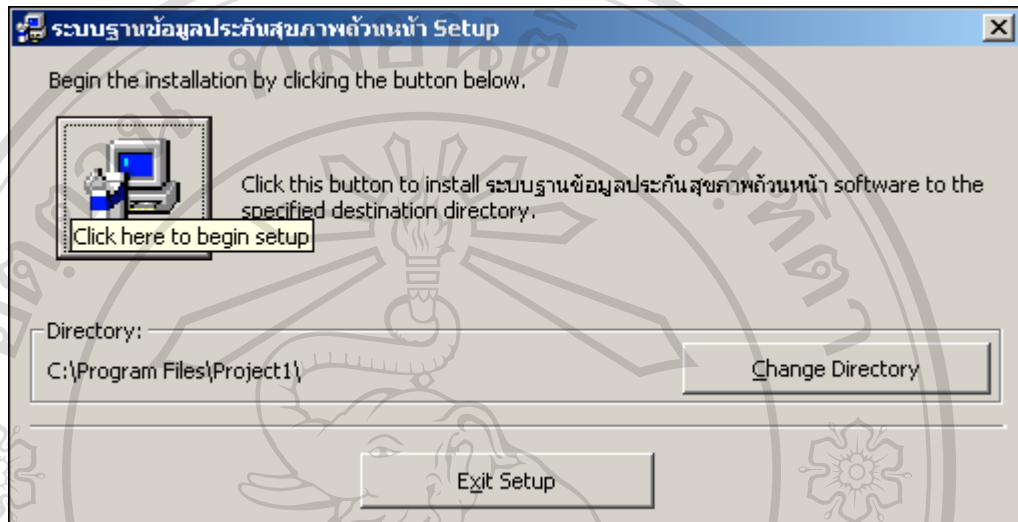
ระบบฐานข้อมูลประกันสุขภาพถ้วนหน้า Setup

Begin the installation by clicking the button below.

Click this button to install ระบบฐานข้อมูลประกันสุขภาพถ้วนหน้า software to the specified destination directory.

Click here to begin setup

Directory:

C:\Program Files\Project1\

Change Directory

Exit Setup